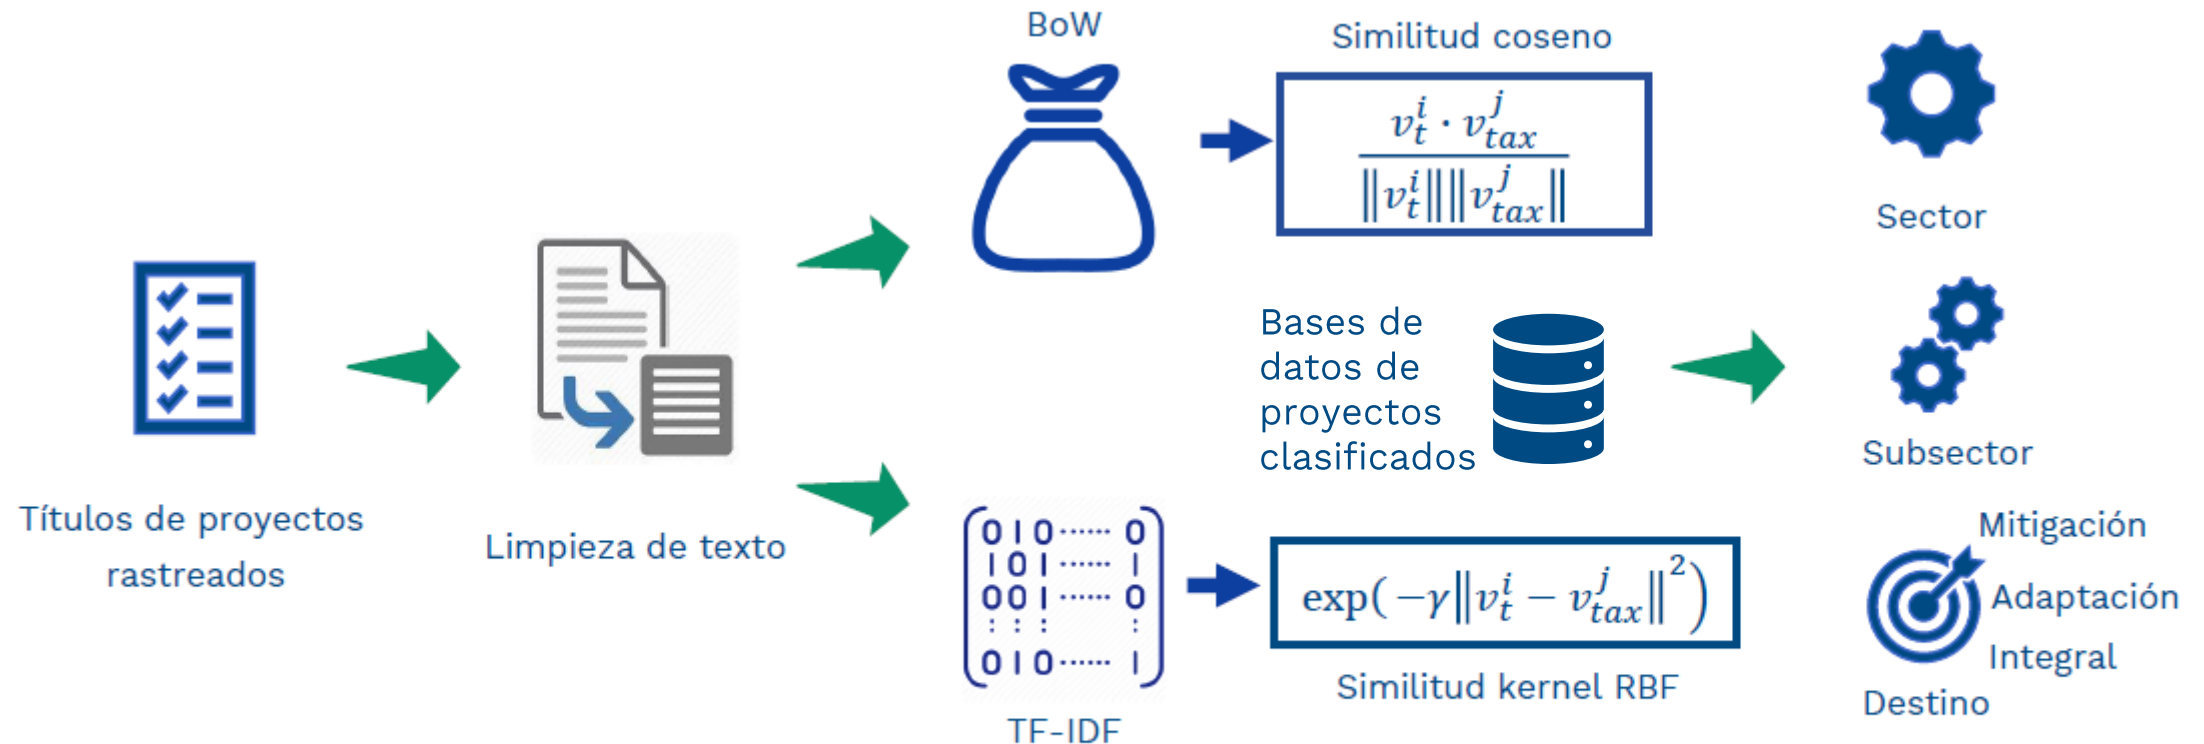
Títulos de proyectos rastreados

Limpieza de texto

BoW

Similitud coseno

$\frac{v_t^i \cdot v_{tax}^j}{\|v_t^i\| \|v_{tax}^j\|}$

Sector

Bases de datos de proyectos clasificados

Subsector

0 1 0 ...... 0
1 0 1 ...... 1
0 0 1 ...... 0
0 1 0 ...... 1

TF-IDF

$\exp(-\gamma \|v_t^i - v_{tax}^j\|^2)$

Similitud kernel RBF

Mitigación

Adaptación

Integral

Destino